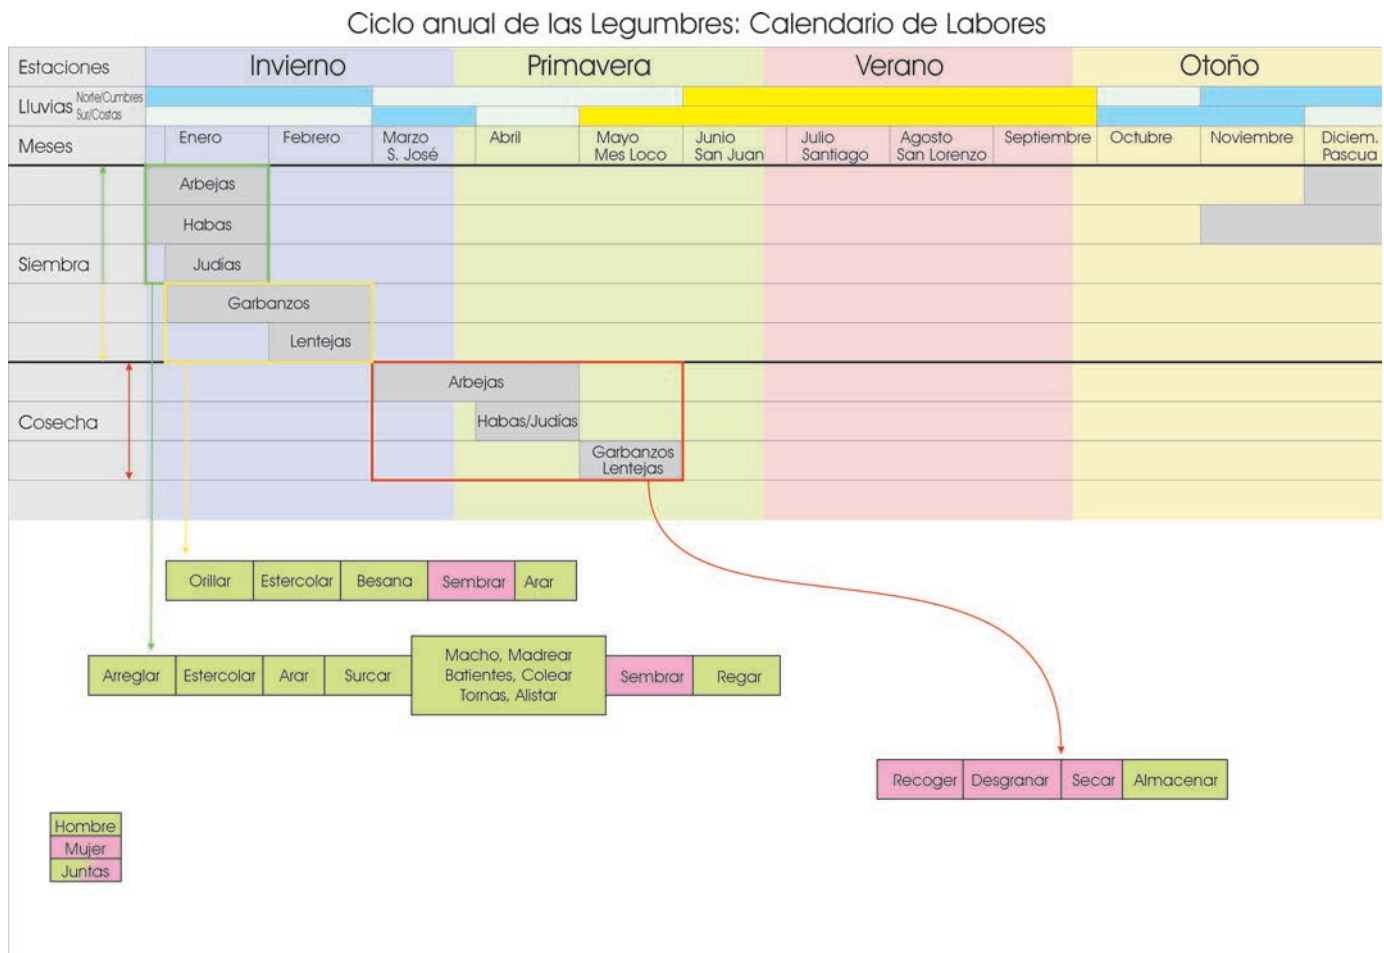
Ciclo anual de las Legumbres: Calendario de Labores

| Estaciones | Invierno | | | Primavera | | | Verano | | | Otoño | | |
|---|---|---|---|---|---|---|---|---|---|---|---|---|
| Lluvias Norte/Cumbres Sur/Costas | | | | | | | | | | | | |
| Meses | Enero | Febrero | Marzo S. José | Abril | Mayo Mes Loco | Junio San Juan | Julio Santiago | Agosto San Lorenzo | Septiembre | Octubre | Noviembre | Diciem. Pascua |

Siembra: Arbejas, Habas, Judías, Garbanzos, Lentejas

Cosecha: Arbejas, Habas/Judías, Garbanzos Lentejas

| Orillar | Estercolar | Besana | Sembrar | Arar |
|---|---|---|---|---|

| Arreglar | Estercolar | Arar | Surcar | Macho, Madrear Batientes, Colear Tornas, Alistar | Sembrar | Regar |
|---|---|---|---|---|---|---|

| Recoger | Desgranar | Secar | Almacenar |
|---|---|---|---|

Hombre
Mujer
Juntas